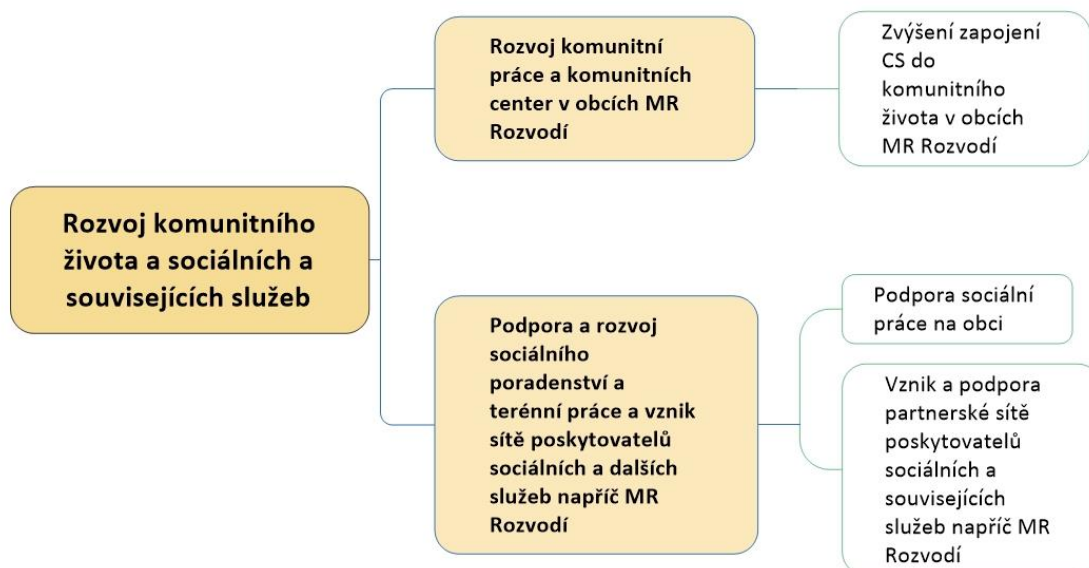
Rozvoj komunitního života a sociálních a souvisejících služeb

Rozvoj komunitní práce a komunitních center v obcích MR Rozvodí

Zvýšení zapojení CS do komunitního života v obcích MR Rozvodí

Podpora a rozvoj sociálního poradenství a terénní práce a vznik sítě poskytovatelů sociálních a dalších služeb napříč MR Rozvodí

Podpora sociální práce na obci

Vznik a podpora partnerské sítě poskytovatelů sociálních a souvisejících služeb napříč MR Rozvodí